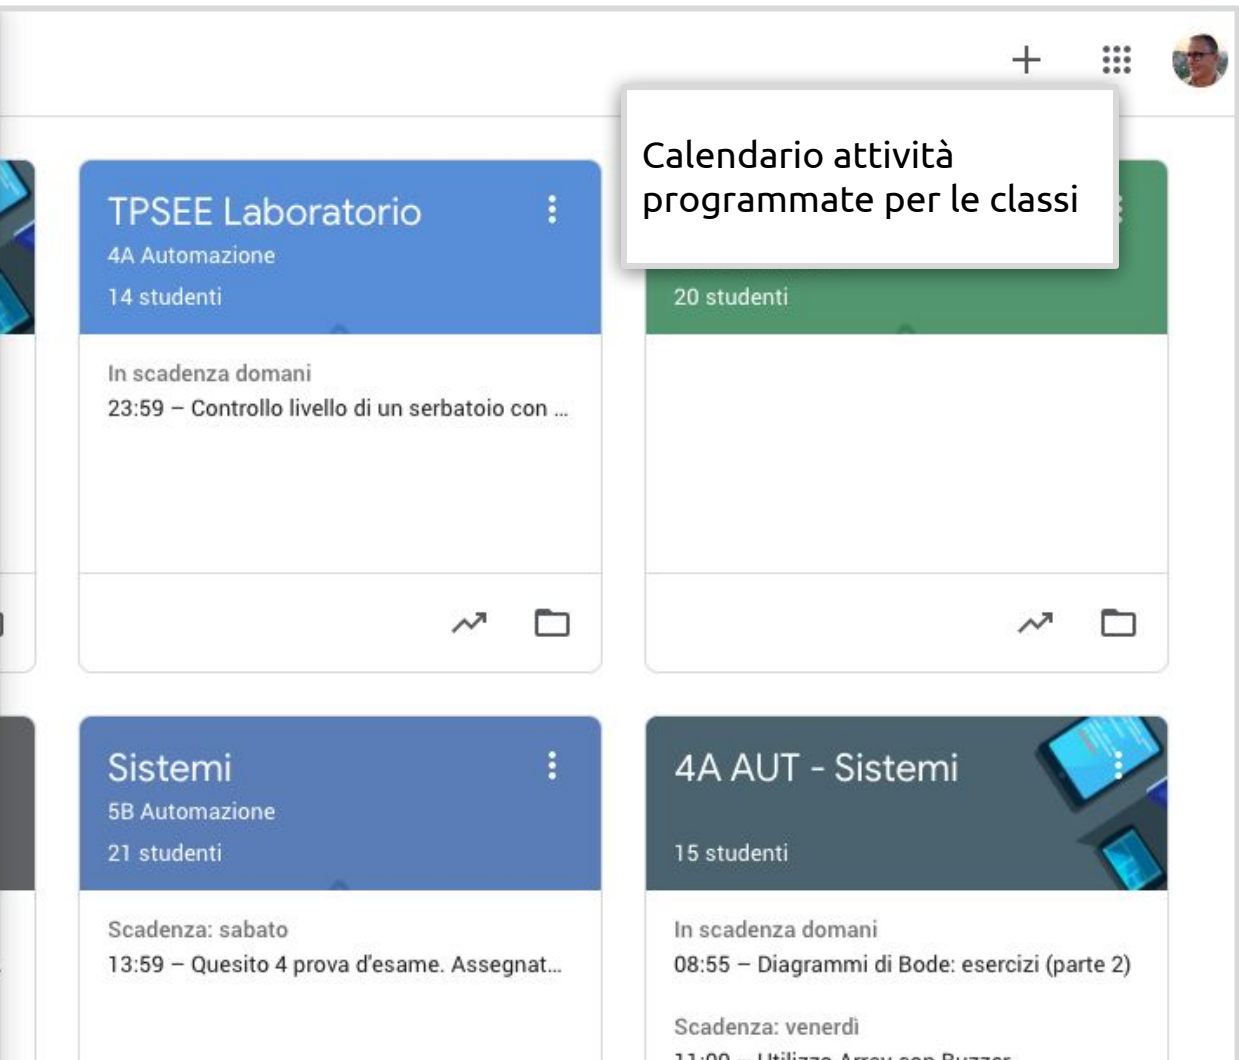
Calendario attività programmate per le classi

TPSEE Laboratorio
4A Automazione
14 studenti

In scadenza domani
23:59 – Controllo livello di un serbatoio con ...

20 studenti

Sistemi
5B Automazione
21 studenti

Scadenza: sabato
13:59 – Quesito 4 prova d'esame. Assegnat...

4A AUT - Sistemi
15 studenti

In scadenza domani
08:55 – Diagrammi di Bode: esercizi (parte 2)

Scadenza: venerdì
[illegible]